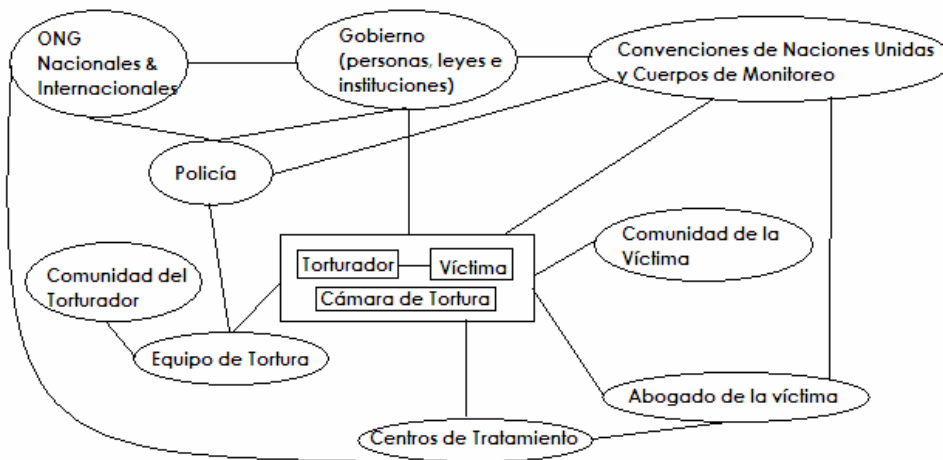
ONG Nacionales & Internacionales

Gobierno (personas, leyes e instituciones)

Convenciones de Naciones Unidas y Cuerpos de Monitoreo

Policía

Comunidad de la Víctima

Comunidad del Torturador

Torturador

Víctima

Cámara de Tortura

Equipo de Tortura

Abogado de la víctima

Centros de Tratamiento